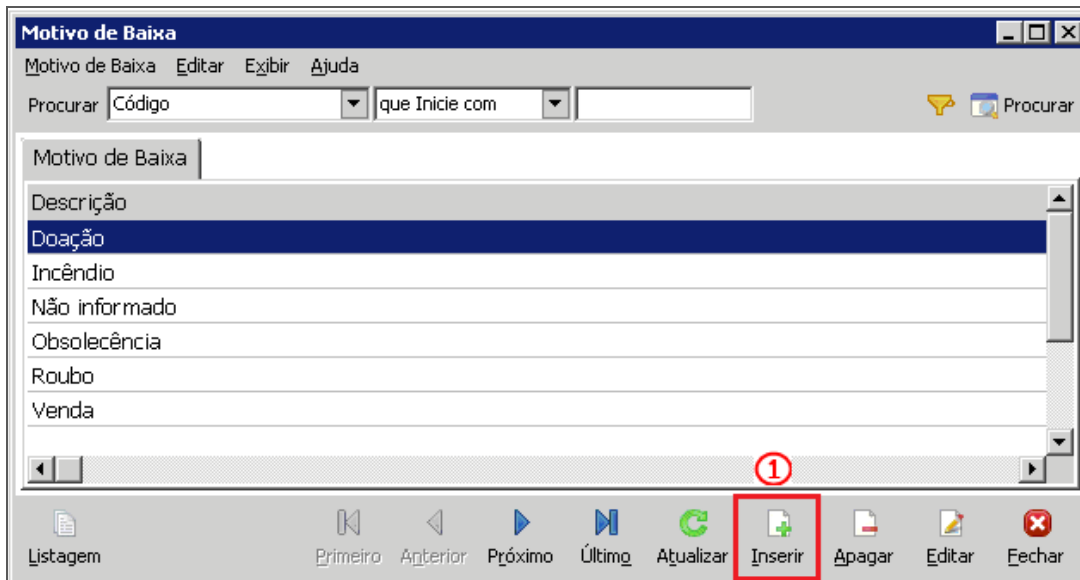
Motivo de Baixa

Motivo de Baixa Editar Exibir Ajuda

Procurar Código que Inicie com Procurar

Motivo de Baixa

| Descrição |
|---|
| Doação |
| Incêndio |
| Não informado |
| Obsolecência |
| Roubo |
| Venda |

1

Listagem Primeiro Anterior Próximo Último Atualizar Inserir Apagar Editar Fechar